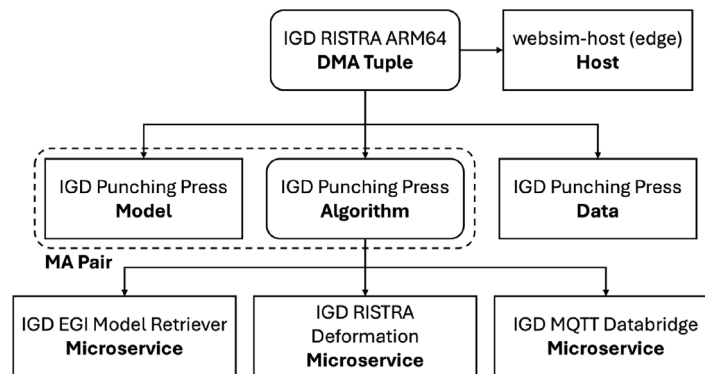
IGD RISTRA ARM64
DMA Tuple

websim-host (edge)
Host

IGD Punching Press
Model

IGD Punching Press
Algorithm

IGD Punching Press
Data

MA Pair

IGD EGI Model Retriever
Microservice

IGD RISTRA
Deformation
Microservice

IGD MQTT Databridge
Microservice